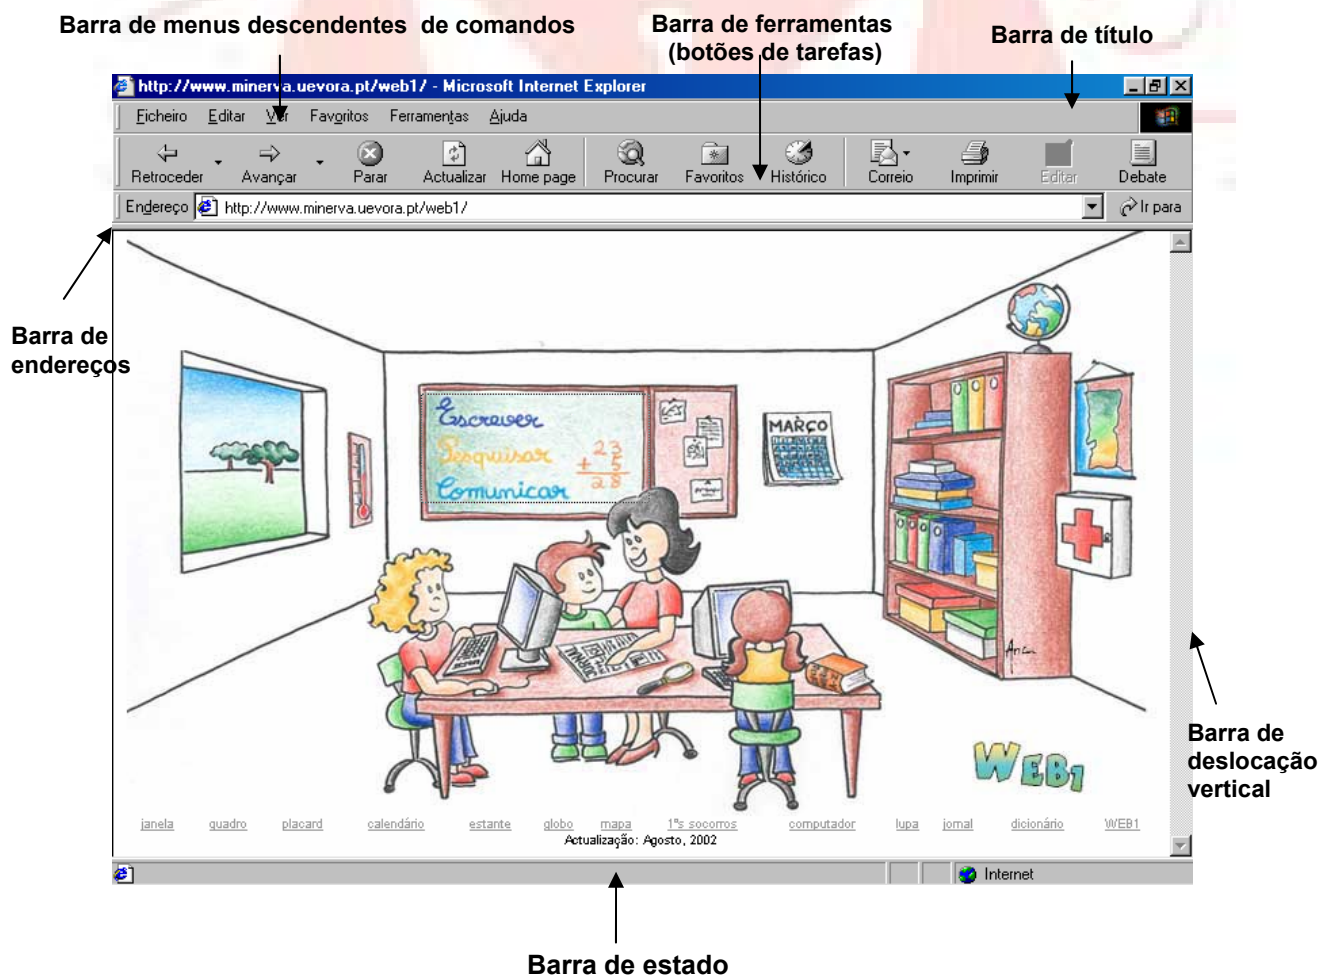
Barra de menus descendentes de comandos

Barra de ferramentas (botões de tarefas)

Barra de título

http://www.minerva.uevora.pt/web1/ - Microsoft Internet Explorer

Ficheiro Editar Ver Favoritos Ferramentas Ajuda

Retroceder Avançar Parar Actualizar Home page Procurar Favoritos Histórico Correio Imprimir Editar Debate

Endereço http://www.minerva.uevora.pt/web1/ Ir para

Barra de endereços

Escrever
Pesquisar
Comunicar

$+\frac{23}{5}$
$28$

MARÇO

WEB1

janela quadro placard calendário estante globo mapa 1ºs socorros computador lupa jornal dicionário WEB1

Actualização: Agosto, 2002

Barra de deslocação vertical

Internet

Barra de estado